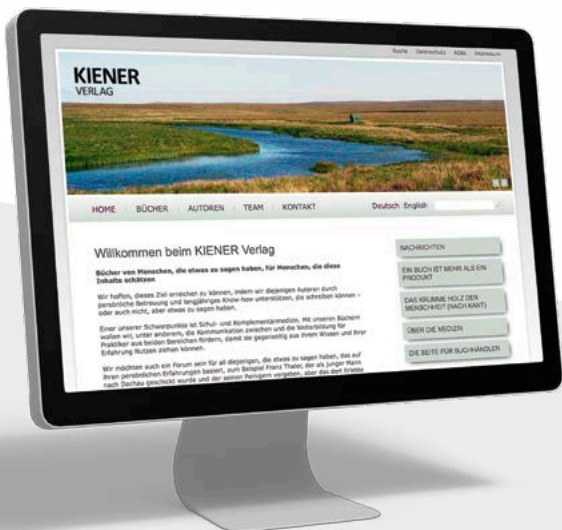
Suche Datenschutz AGBs Impressum

KIENER
VERLAG

HOME | BÜCHER | AUTOREN | TEAM | KONTAKT

Deutsch English

Willkommen beim KIENER Verlag

Bücher von Menschen, die etwas zu sagen haben, für Menschen, die diese Inhalte schätzen

Wir hoffen, dieses Ziel erreichen zu können, indem wir diejenigen Autoren durch persönliche Betreuung und langjähriges Know-how unterstützen, die schreiben können – oder auch nicht, aber etwas zu sagen haben.

Einer unserer Schwerpunkte ist Schul- und Komplementärmedizin. Mit unseren Büchern wollen wir, unter anderem, die Kommunikation zwischen und die Weiterbildung für Praktiker aus beiden Bereichen fördern, damit sie gegenseitig aus ihrem Wissen und ihrer Erfahrung Nutzen ziehen können.

Wir möchten auch ein Forum sein für all diejenigen, die etwas zu sagen haben, das auf ihren persönlichen Erfahrungen basiert, zum Beispiel Franz Thaler, der als junger Mann nach Dachau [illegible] wurde und der seinen Peinigern vergeben, aber das dort Erlebte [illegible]

NACHRICHTEN

EIN BUCH IST MEHR ALS EIN PRODUKT

DAS KRUMME HOLZ DER MENSCHHEIT (NACH KANT)

ÜBER DIE MEDIZIN

DIE SEITE FÜR BUCHHÄNDLER